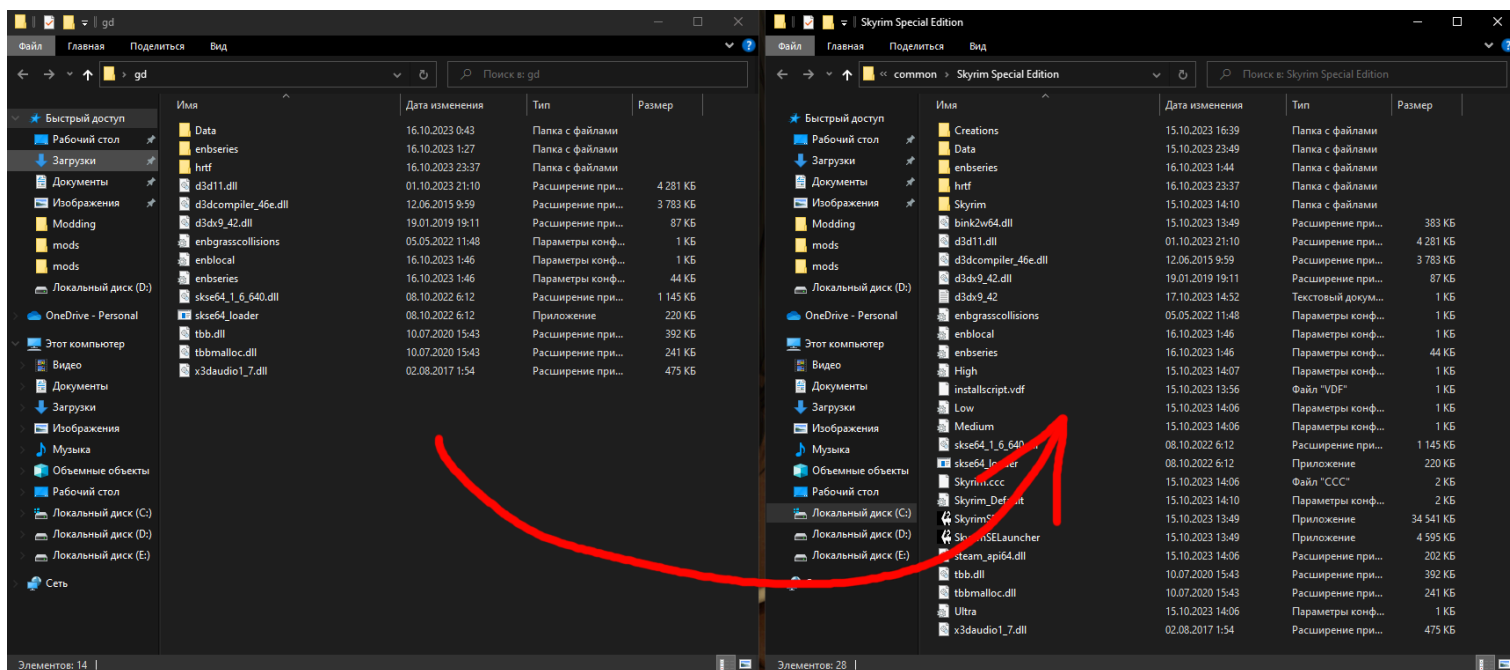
gd

Файл Главная Поделиться Вид

gd

Поиск в: gd

Быстрый доступ
Рабочий стол
Загрузки
Документы
Изображения
Modding
mods
mods
Локальный диск (D:)
OneDrive - Personal
Этот компьютер
Видео
Документы
Загрузки
Изображения
Музыка
Объемные объекты
Рабочий стол
Локальный диск (C:)
Локальный диск (D:)
Локальный диск (E:)
Сеть

| Имя | Дата изменения | Тип | Размер |
|---|---|---|---|
| Data | 16.10.2023 0:43 | Папка с файлами | |
| enbseries | 16.10.2023 1:27 | Папка с файлами | |
| hrtf | 16.10.2023 23:37 | Папка с файлами | |
| d3d11.dll | 01.10.2023 21:10 | Расширение при... | 4 281 КБ |
| d3dcompiler_46e.dll | 12.06.2015 9:59 | Расширение при... | 3 783 КБ |
| d3dx9_42.dll | 19.01.2019 19:11 | Расширение при... | 87 КБ |
| enbgrasscollisions | 05.05.2022 11:48 | Параметры конф... | 1 КБ |
| enblocal | 16.10.2023 1:46 | Параметры конф... | 1 КБ |
| enbseries | 16.10.2023 1:46 | Параметры конф... | 44 КБ |
| skse64_1_6_640.dll | 08.10.2022 6:12 | Расширение при... | 1 145 КБ |
| skse64_loader | 08.10.2022 6:12 | Приложение | 220 КБ |
| tbb.dll | 10.07.2020 15:43 | Расширение при... | 392 КБ |
| tbbmalloc.dll | 10.07.2020 15:43 | Расширение при... | 241 КБ |
| x3daudio1_7.dll | 02.08.2017 1:54 | Расширение при... | 475 КБ |

Элементов: 14

Skyrim Special Edition

Файл Главная Поделиться Вид

« common › Skyrim Special Edition

Поиск в: Skyrim Special Edition

Быстрый доступ
Рабочий стол
Загрузки
Документы
Изображения
Modding
mods
mods
Локальный диск (D:)
OneDrive - Personal
Этот компьютер
Видео
Документы
Загрузки
Изображения
Музыка
Объемные объекты
Рабочий стол
Локальный диск (C:)
Локальный диск (D:)
Локальный диск (E:)

| Имя | Дата изменения | Тип | Размер |
|---|---|---|---|
| Creations | 15.10.2023 16:39 | Папка с файлами | |
| Data | 15.10.2023 23:49 | Папка с файлами | |
| enbseries | 16.10.2023 1:44 | Папка с файлами | |
| hrtf | 16.10.2023 23:37 | Папка с файлами | |
| Skyrim | 15.10.2023 14:10 | Папка с файлами | |
| bink2w64.dll | 15.10.2023 13:49 | Расширение при... | 383 КБ |
| d3d11.dll | 01.10.2023 21:10 | Расширение при... | 4 281 КБ |
| d3dcompiler_46e.dll | 12.06.2015 9:59 | Расширение при... | 3 783 КБ |
| d3dx9_42.dll | 19.01.2019 19:11 | Расширение при... | 87 КБ |
| d3dx9_42 | 17.10.2023 14:52 | Текстовый докум... | 1 КБ |
| enbgrasscollisions | 05.05.2022 11:48 | Параметры конф... | 1 КБ |
| enblocal | 16.10.2023 1:46 | Параметры конф... | 1 КБ |
| enbseries | 16.10.2023 1:46 | Параметры конф... | 44 КБ |
| High | 15.10.2023 14:07 | Параметры конф... | 1 КБ |
| installscript.vdf | 15.10.2023 13:56 | Файл "VDF" | 1 КБ |
| Low | 15.10.2023 14:06 | Параметры конф... | 1 КБ |
| Medium | 15.10.2023 14:06 | Параметры конф... | 1 КБ |
| skse64_1_6_640 | 08.10.2022 6:12 | Расширение при... | 1 145 КБ |
| skse64_l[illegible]er | 08.10.2022 6:12 | Приложение | 220 КБ |
| Skyrim.ccc | 15.10.2023 14:06 | Файл "CCC" | 2 КБ |
| Skyrim_Def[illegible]t | 15.10.2023 14:10 | Параметры конф... | 2 КБ |
| SkyrimS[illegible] | 15.10.2023 13:49 | Приложение | 34 541 КБ |
| Sk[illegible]SELauncher | 15.10.2023 13:49 | Приложение | 4 595 КБ |
| steam_api64.dll | 15.10.2023 14:06 | Расширение при... | 202 КБ |
| tbb.dll | 10.07.2020 15:43 | Расширение при... | 392 КБ |
| tbbmalloc.dll | 10.07.2020 15:43 | Расширение при... | 241 КБ |
| Ultra | 15.10.2023 14:06 | Параметры конф... | 1 КБ |
| x3daudio1_7.dll | 02.08.2017 1:54 | Расширение при... | 475 КБ |

Элементов: 28